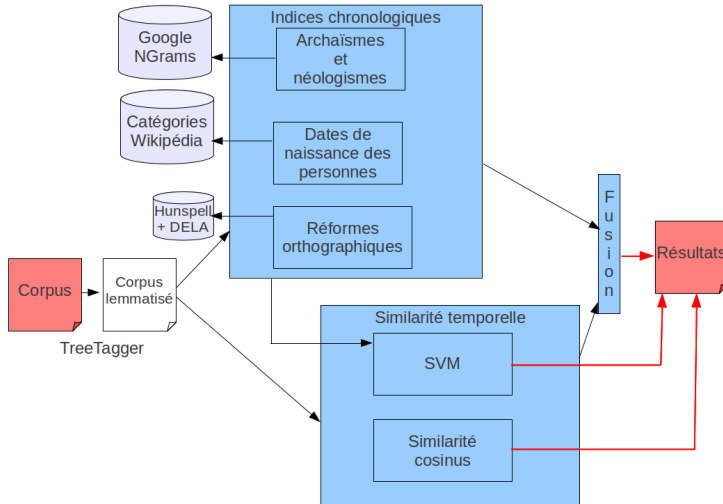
Google NGrams

Catégories Wikipédia

Hunspell + DELA

Indices chronologiques

Archaïsmes et néologismes

Dates de naissance des personnes

Réformes orthographiques

Corpus

Corpus lemmatisé

TreeTagger

Fusion

Résultats

Similarité temporelle

SVM

Similarité cosinus